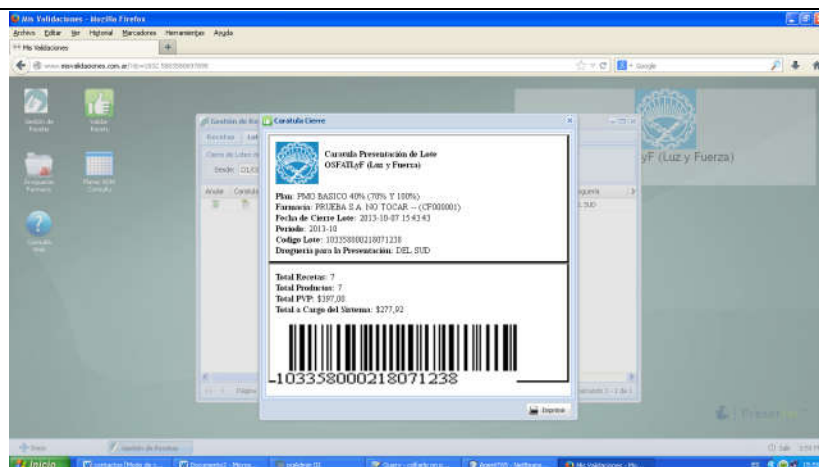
Mis Validaciones - Mozilla Firefox
Archivo Editar Ver Historial Marcadores Herramientas Ayuda
Mis Validaciones
www.misvalidaciones.com.ar
Gestión de Recetas
Validar Receta
Búsqueda Farmacia
Planes SGM Consulta
Consulta Web
Gestión de Re
Carátula Cierre
Recetas
Cierre de Lotes de
Desde: 01/1
Anular
Droguería
DEL SUD
yF (Luz y Fuerza)
Caratula Presentación de Lote
OSFATLyF (Luz y Fuerza)
Plan: PMO BASICO 40% (70% Y 100%)
Farmacia: PRUEBA S.A. NO TOCAR -- (CF000001)
Fecha de Cierre Lote: 2013-10-07 15:43:43
Periodo: 2013-10
Codigo Lote: 103358000218071238
Drogueria para la Presentación: DEL SUD
Total Recetas: 7
Total Productos: 7
Total PVP: $397,00
Total a Cargo del Sistema: $277,92
103358000218071238
Imprimir
Página
Mostrando 1 - 1 de 1
Inicio
Gestión de Recetas
Documento1 - Micros
NetBeans
Mis Validaciones - Mo